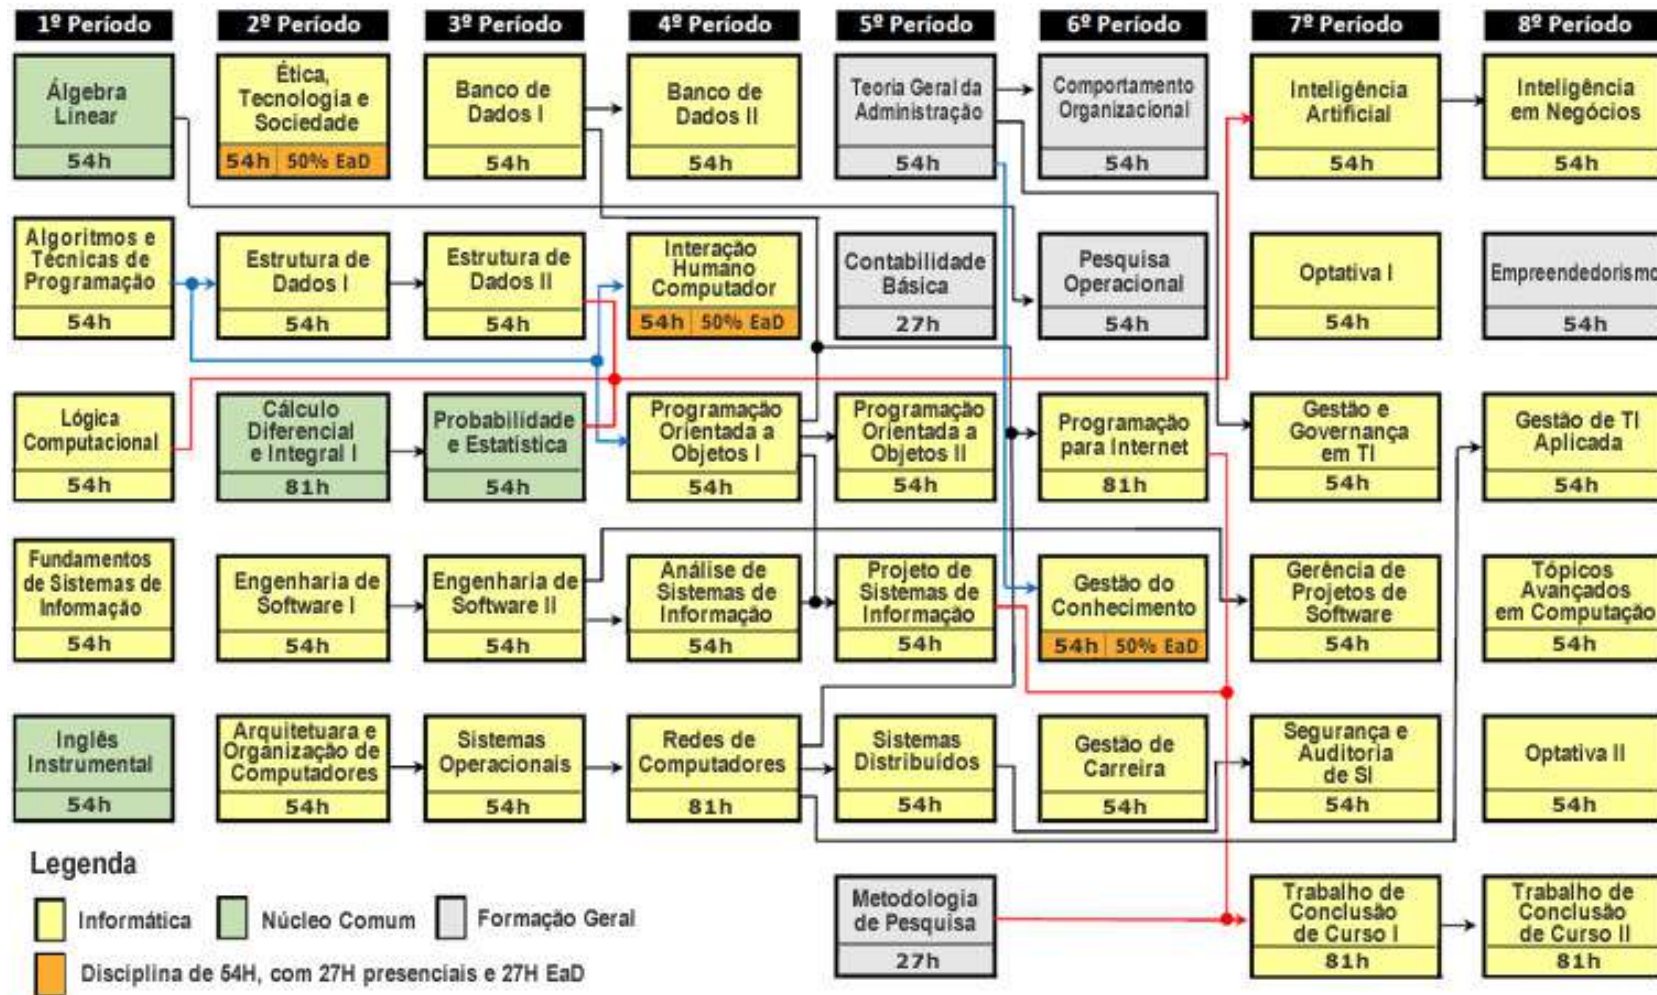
| 1º Período | 2º Período | 3º Período | 4º Período | 5º Período | 6º Período | 7º Período | 8º Período |
|---|---|---|---|---|---|---|---|
| Álgebra Linear 54h | Ética, Tecnologia e Sociedade 54h 50% EaD | Banco de Dados I 54h | Banco de Dados II 54h | Teoria Geral da Administração 54h | Comportamento Organizacional 54h | Inteligência Artificial 54h | Inteligência em Negócios 54h |
| Algoritmos e Técnicas de Programação 54h | Estrutura de Dados I 54h | Estrutura de Dados II 54h | Interação Humano Computador 54h 50% EaD | Contabilidade Básica 27h | Pesquisa Operacional 54h | Optativa I 54h | Empreendedorismo 54h |
| Lógica Computacional 54h | Cálculo Diferencial e Integral I 81h | Probabilidade e Estatística 54h | Programação Orientada a Objetos I 54h | Programação Orientada a Objetos II 54h | Programação para Internet 81h | Gestão e Governança em TI 54h | Gestão de TI Aplicada 54h |
| Fundamentos de Sistemas de Infomação 54h | Engenharia de Software I 54h | Engenharia de Software II 54h | Análise de Sistemas de Informação 54h | Projeto de Sistemas de Informação 54h | Gestão do Conhecimento 54h 50% EaD | Gerência de Projetos de Software 54h | Tópicos Avançados em Computação 54h |
| Inglês Instrumental 54h | Arquitetuara e Organização de Computadores 54h | Sistemas Operacionais 54h | Redes de Computadores 81h | Sistemas Distribuídos 54h | Gestão de Carreira 54h | Segurança e Auditoria de SI 54h | Optativa II 54h |
| | | | | Metodologia de Pesquisa 27h | | Trabalho de Conclusão de Curso I 81h | Trabalho de Conclusão de Curso II 81h |

Legenda
Informática
Núcleo Comum
Formação Geral
Disciplina de 54H, com 27H presenciais e 27H EaD